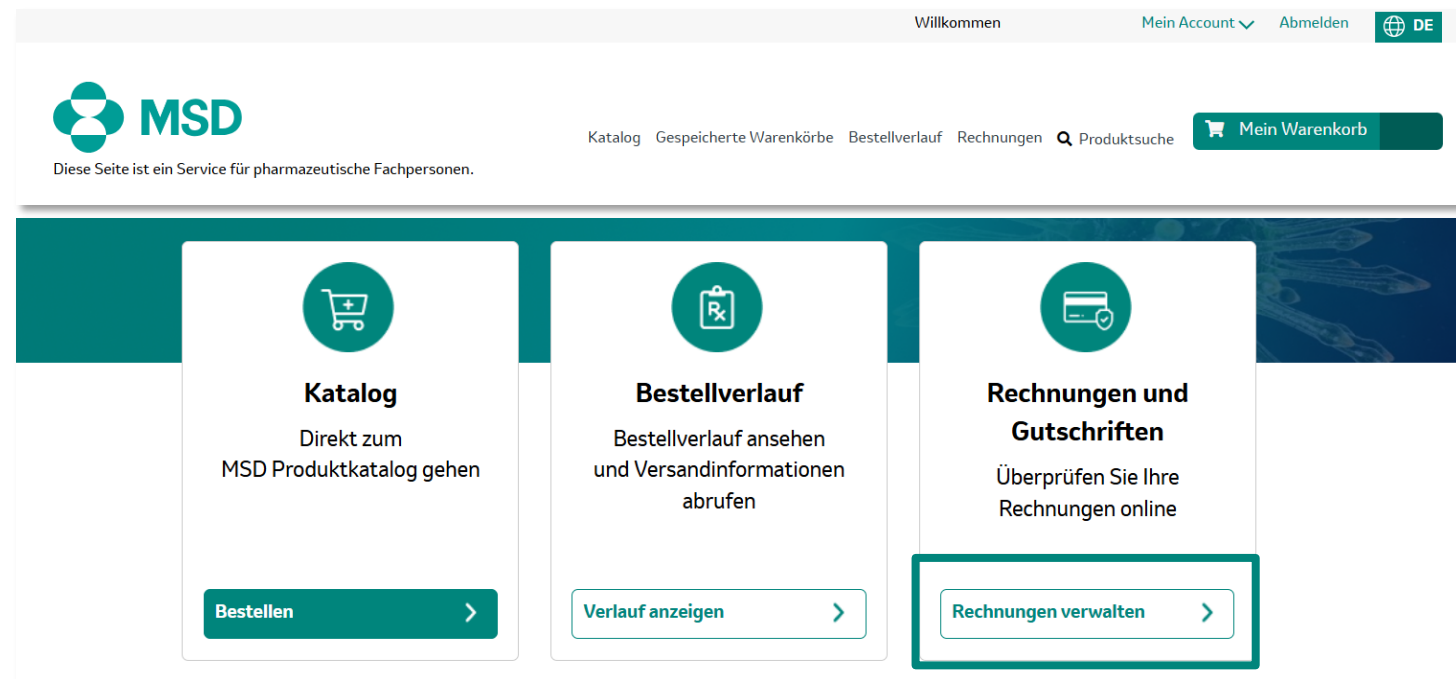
Willkommen Mein Account Abmelden DE

MSD

Diese Seite ist ein Service für pharmazeutische Fachpersonen.

Katalog Gespeicherte Warenkörbe Bestellverlauf Rechnungen Produktsuche Mein Warenkorb

Katalog

Direkt zum MSD Produktkatalog gehen

Bestellen

Bestellverlauf

Bestellverlauf ansehen und Versandinformationen abrufen

Verlauf anzeigen

Rechnungen und Gutschriften

Überprüfen Sie Ihre Rechnungen online

Rechnungen verwalten